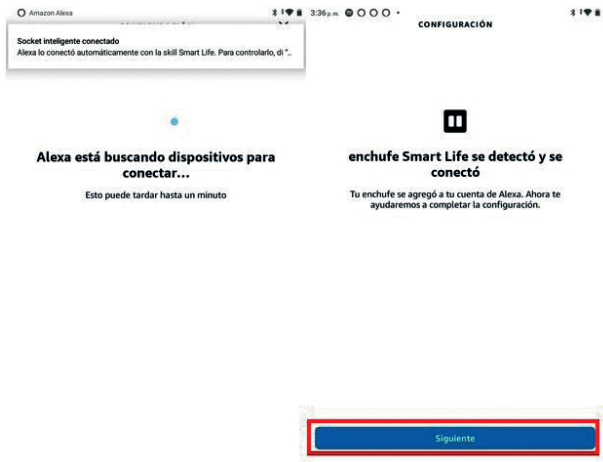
Amazon Alexa

Socket inteligente conectado
Alexa lo conectó automáticamente con la skill Smart Life. Para controlarlo, di "...

Alexa está buscando dispositivos para conectar...

Esto puede tardar hasta un minuto

3:36 p.m.

CONFIGURACIÓN

enchufe Smart Life se detectó y se conectó

Tu enchufe se agregó a tu cuenta de Alexa. Ahora te ayudaremos a completar la configuración.

Siguiente